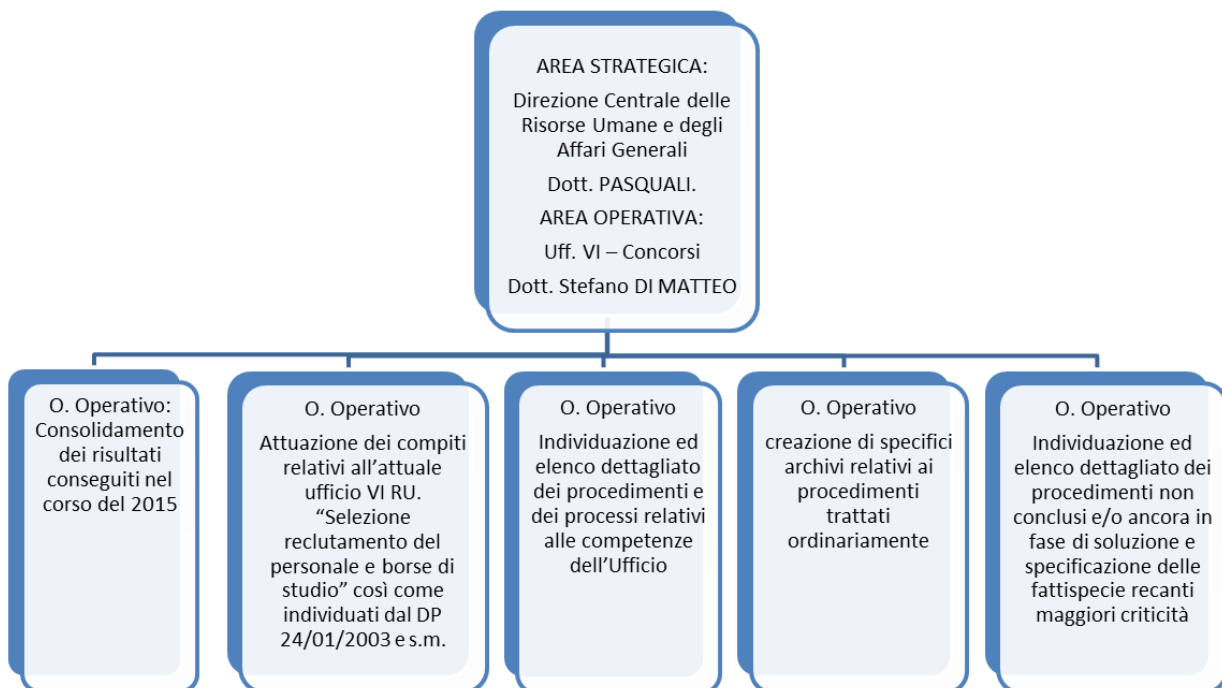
AREA STRATEGICA:

Direzione Centrale delle Risorse Umane e degli Affari Generali

Dott. PASQUALI.

AREA OPERATIVA:

Uff. VI – Concorsi

Dott. Stefano DI MATTEO

O. Operativo: Consolidamento dei risultati conseguiti nel corso del 2015

O. Operativo

Attuazione dei compiti relativi all'attuale ufficio VI RU. "Selezione reclutamento del personale e borse di studio" così come individuati dal DP 24/01/2003 e s.m.

O. Operativo

Individuazione ed elenco dettagliato dei procedimenti e dei processi relativi alle competenze dell'Ufficio

O. Operativo

creazione di specifici archivi relativi ai procedimenti trattati ordinariamente

O. Operativo

Individuazione ed elenco dettagliato dei procedimenti non conclusi e/o ancora in fase di soluzione e specificazione delle fattispecie recanti maggiori criticità